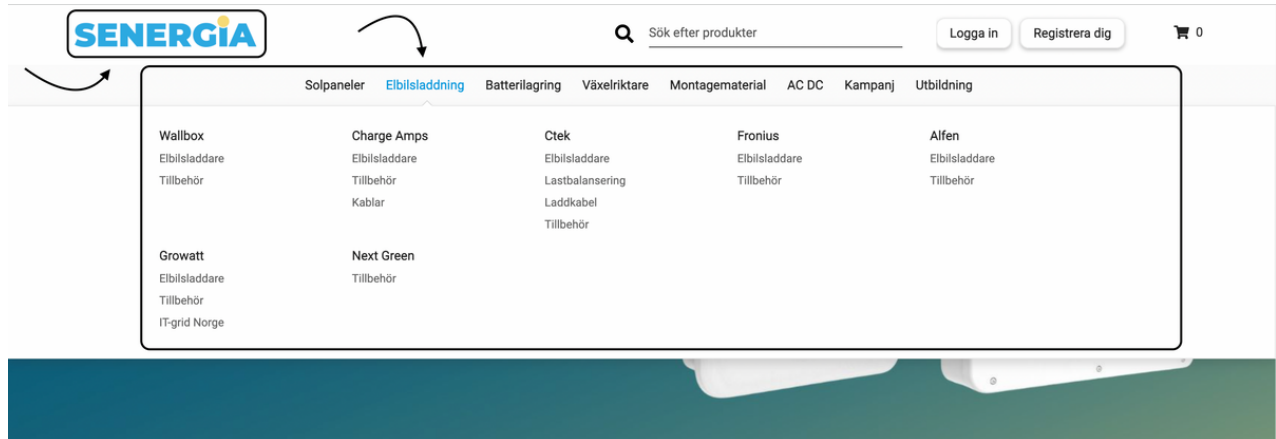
SENERGIA

Sök efter produkter

Logga in

Registrera dig

0

Solpaneler Elbilsladdning Batterilagring Växelriktare Montagematerial AC DC Kampanj Utbildning

Wallbox
Elbilsladdare
Tillbehör

Charge Amps
Elbilsladdare
Tillbehör
Kablar

Ctek
Elbilsladdare
Lastbalansering
Laddkabel
Tillbehör

Fronius
Elbilsladdare
Tillbehör

Alfen
Elbilsladdare
Tillbehör

Growatt
Elbilsladdare
Tillbehör
IT-grid Norge

Next Green
Tillbehör